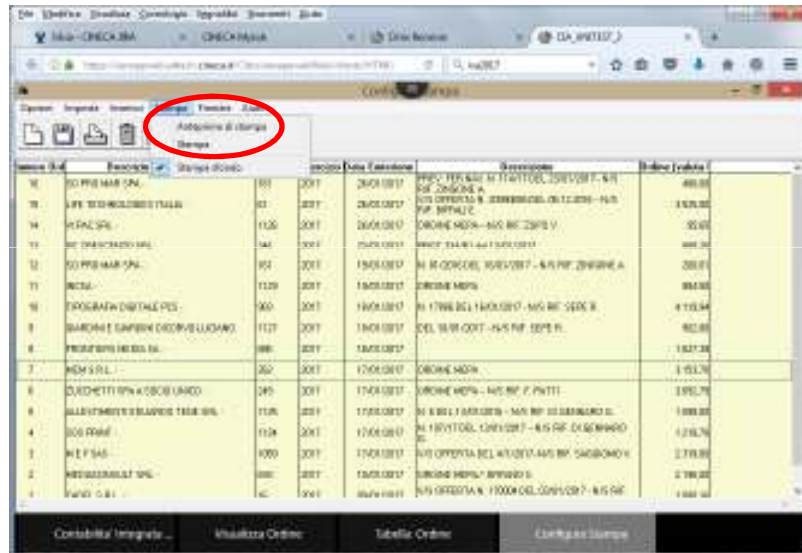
File Modifica Visualizza Cronologia Segnalibri Strumenti Aiuto

Inbox - CINECA JIRA | CINECA Mybiz | Drive Remote | CIA_WAIT337_2

https://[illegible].cineca.it/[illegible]

Configura Stampa

Opzioni Imposta Inserisci Stampa Finestra Aiuto

Anteprima di stampa
Stampa
Stampa diretta

| Numero Ord | Fornitore | | Esercizio | Data Emissione | Descrizione | Ordine Evaluto |
|---|---|---|---|---|---|---|
| 16 | SO.PRIS.MAR SPA | 553 | 2017 | 26/01/2017 | PREV. PER MAIL N. 17/4777DEL 23/01/2017 - N/S RIF. ZINGONE A. | 490,00 |
| 15 | LIFE TECHNOLOGIES ITALIA | 61 | 2017 | 26/01/2017 | S/S OFFERTA N. 20888880 DEL 05.12.2016 - N/S RIF. BIFFALI E. | 3.926,00 |
| 14 | VWR SRL | 1126 | 2017 | 26/01/2017 | ORDINE MEPA - N/S RIF. ZAFFI V. | 55,60 |
| 13 | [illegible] | 346 | 2017 | 25/01/2017 | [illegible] | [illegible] |
| 12 | SO.PRIS.MAR SPA | 553 | 2017 | 19/01/2017 | N. 18 ODV DEL 16/01/2017 - N/S RIF. ZINGONE A. | 250,01 |
| 11 | INCISA | 1129 | 2017 | 18/01/2017 | ORDINE MEPA | 864,00 |
| 10 | TIPOGRAFIA DIGITALE PCS | 980 | 2017 | 18/01/2017 | N. 17880 DEL 16/01/2017 - N/S RIF. SEPE B. | 4.110,94 |
| 9 | BIANCHI E GARBINI DI CORVI LUCIANO | 1127 | 2017 | 18/01/2017 | DEL 16.01.2017 - N/S RIF. SEPE R. | 902,00 |
| 8 | FRONTIERS MEDIA SA | 886 | 2017 | 18/01/2017 | | 1.627,38 |
| 7 | MEM S.R.L. | 262 | 2017 | 17/01/2017 | ORDINE MEPA | 1.153,70 |
| 6 | ZUCCHETTI SPA A SOCIO UNICO | 245 | 2017 | 17/01/2017 | ORDINE MEPA - N/S RIF. F. PIATTI | 2.950,70 |
| 5 | ALLESTIMENTI E ALLARMI TESE SRL | 1125 | 2017 | 17/01/2017 | N. 6 BIS.1 (4/01/2016) - N/S RIF. DI GENNARO G. | 1.098,00 |
| 4 | EOS PRINT | 1124 | 2017 | 17/01/2017 | N. 10/17 DEL 12/01/2017 - N/S RIF. DI GENNARO G. | 1.210,70 |
| 3 | M.E.F SAS | 1080 | 2017 | 17/01/2017 | S/S OFFERTA DEL 4/1/2017-N/S RIF. SAGGIOMO V. | 2.718,00 |
| 2 | MEDIASCIENT SRL | 890 | 2017 | 13/01/2017 | ORDINE MEPA - RIF. SEPE B. | 2.196,00 |
| 1 | EXCEL S.R.L. | 15 | 2017 | 09/01/2017 | S/S OFFERTA N. 11000 DEL 02/01/2017 - N/S RIF. | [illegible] |

Contabilita' Integrata ... | Visualizza Ordine | Tabella Ordine | Configura Stampa